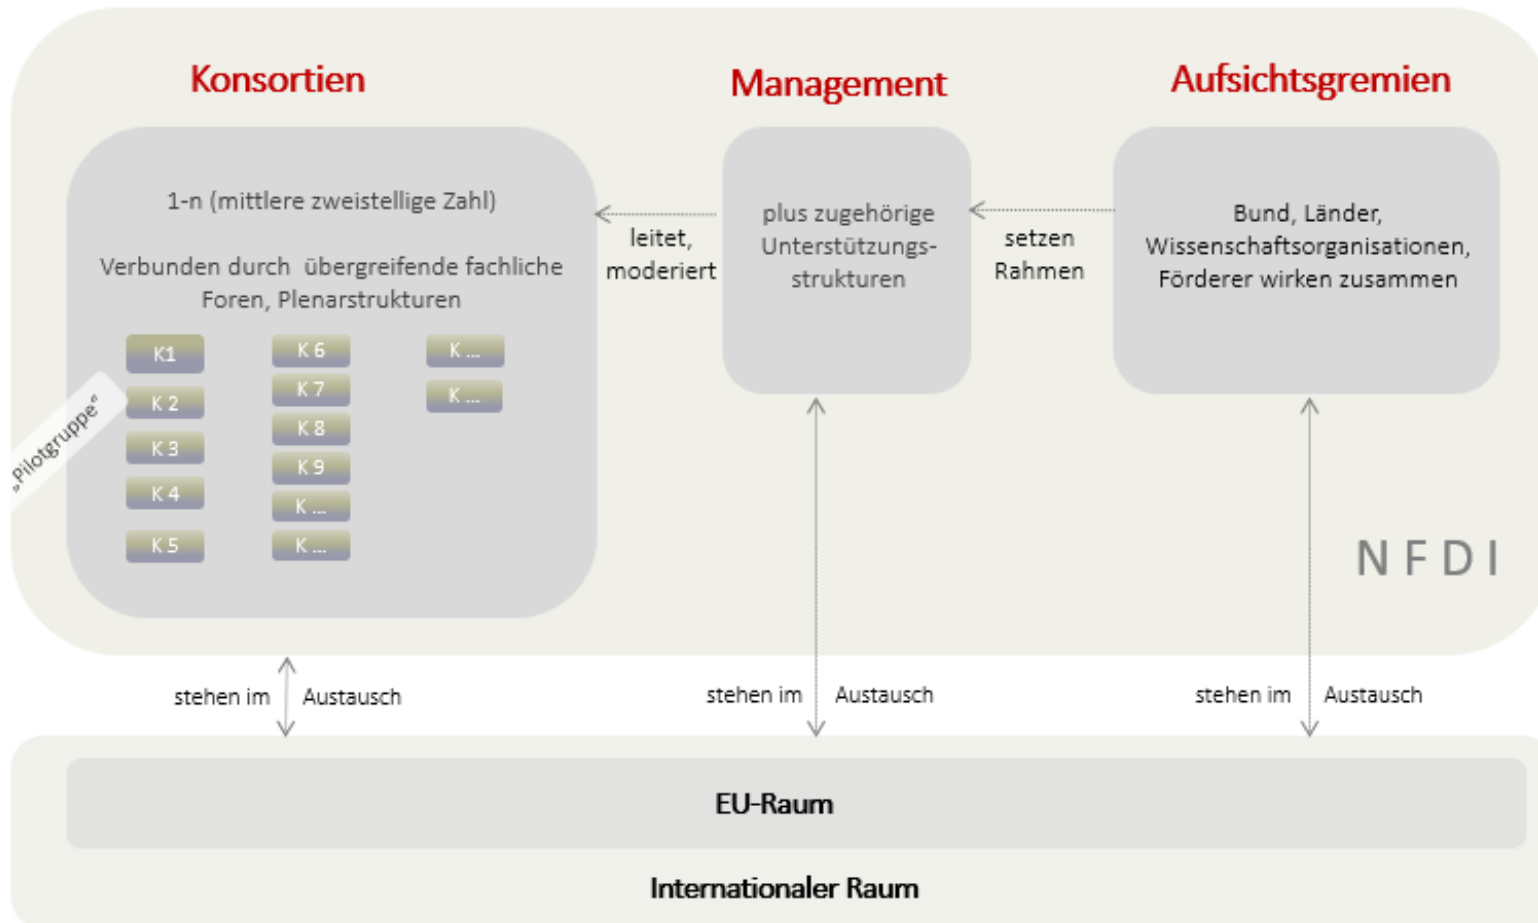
Konsortien

Management

Aufsichtsgremien

1-n (mittlere zweistellige Zahl)

Verbunden durch übergreifende fachliche Foren, Plenarstrukturen

„Pilotgruppe“

K1

K 2

K 3

K 4

K 5

K 6

K 7

K 8

K 9

K ...

K ...

K ...

K ...

leitet, moderiert

plus zugehörige Unterstützungsstrukturen

setzen Rahmen

Bund, Länder, Wissenschaftsorganisationen, Förderer wirken zusammen

N F D I

stehen im Austausch

stehen im Austausch

stehen im Austausch

EU-Raum

Internationaler Raum